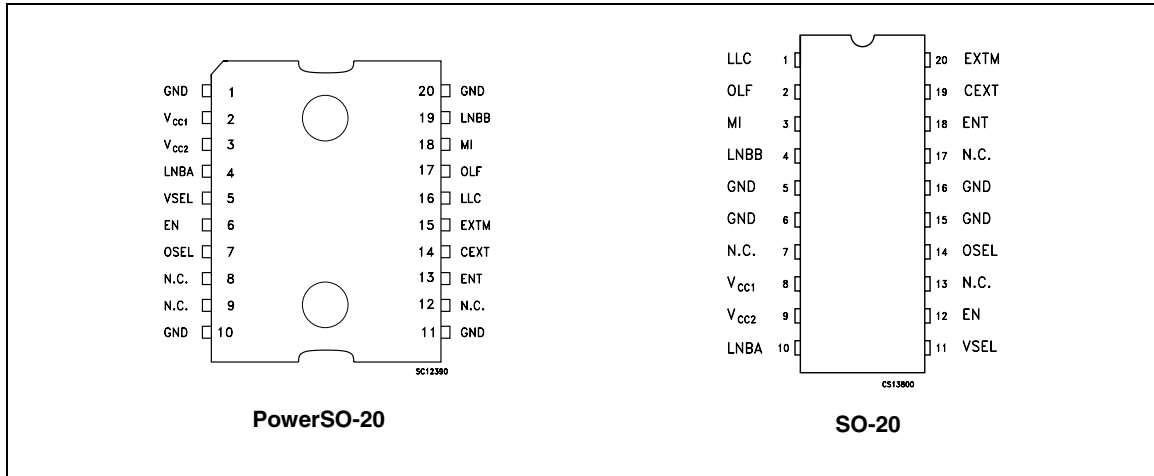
GND 1
$V_{CC1}$ 2
$V_{CC2}$ 3
LNBA 4
VSEL 5
EN 6
OSEL 7
N.C. 8
N.C. 9
GND 10

20 GND
19 LNBB
18 MI
17 OLF
16 LLC
15 EXTM
14 CEXT
13 ENT
12 N.C.
11 GND

SC12390

PowerSO-20

LLC 1
OLF 2
MI 3
LNBB 4
GND 5
GND 6
N.C. 7
$V_{CC1}$ 8
$V_{CC2}$ 9
LNBA 10

20 EXTM
19 CEXT
18 ENT
17 N.C.
16 GND
15 GND
14 OSEL
13 N.C.
12 EN
11 VSEL

CS13800

SO-20